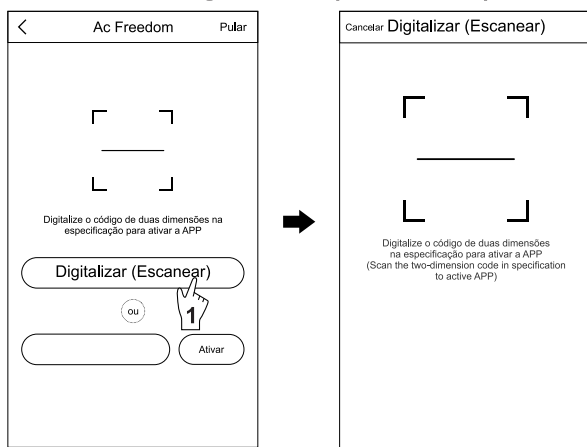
<

Ac Freedom

Pular

Digitalize o código de duas dimensões na especificação para ativar a APP

Digitalizar (Escanear)

ou

1

Ativar

Cancelar Digitalizar (Escanear)

Digitalize o código de duas dimensões na especificação para ativar a APP (Scan the two-dimension code in specification to active APP)